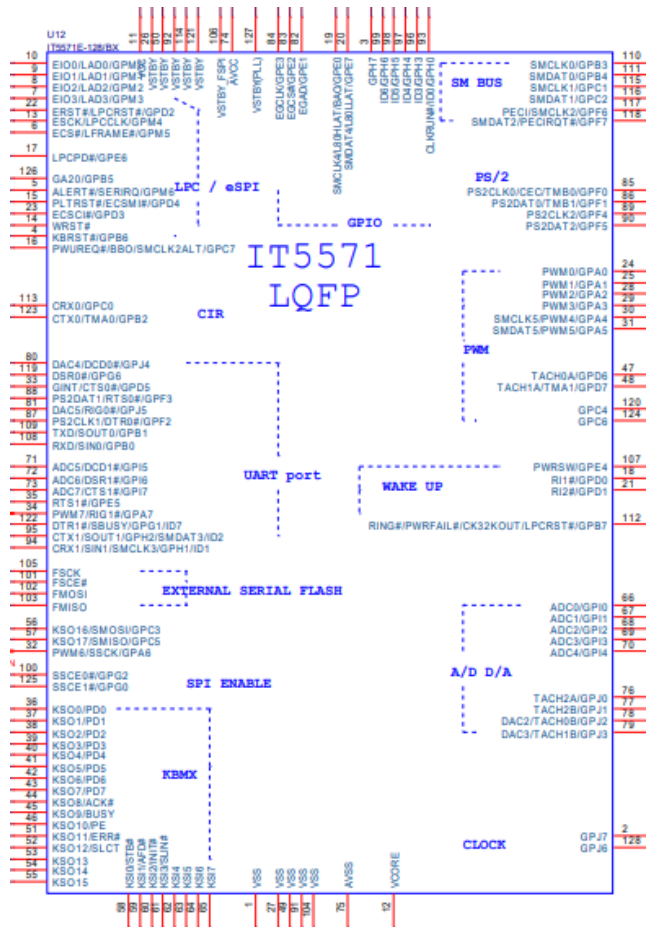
U12
IT5571E-128/BX

IT5571
LQFP

LPC / eSPI
GPIO
SM BUS
PS/2
CIR
PWM
UART port
WAKE UP
EXTERNAL SERIAL FLASH
SPI ENABLE
A/D D/A
KBMX
CLOCK

10 EIO0/LAD0/GPM0
9 EIO1/LAD1/GPM1
8 EIO2/LAD2/GPM2
7 EIO3/LAD3/GPM3
22 ERST#/LPCRST#/GPD2
13 ESCK/LPCCLK/GPM4
6 ECS#/LFRAME#/GPM5
17 LPCPD#/GPE6
126 GA20/GPB5
5 ALERT#/SERIRQ/GPM6
23 PLTRST#/ECSMI#/GPD4
14 ECSCI#/GPD3
4 WRST#
15 KBRST#/GPB6
16 PWUREQ#/BBO/SMCLK2ALT/GPC7
113 CRX0/GPC0
123 CTX0/TMA0/GPB2
80 DAC4/DCD0#/GPJ4
119 DSR0#/GPG6
33 GINT/CTS0#/GPD5
88 PS2DAT1/RTS0#/GPF3
81 DAC5/RIG0#/GPJ5
87 PS2CLK1/DTR0#/GPF2
109 TXD/SOUT0/GPB1
108 RXD/SIN0/GPB0
71 ADC5/DCD1#/GPI5
72 ADC6/DSR1#/GPI6
73 ADC7/CTS1#/GPI7
35 RTS1#/GPE5
34 PWM7/RIG1#/GPA7
122 DTR1#/SBUSY/GPG1/ID7
95 CTX1/SOUT1/GPH2/SMDAT3/ID2
94 CRX1/SIN1/SMCLK3/GPH1/ID1
105 FSCK
101 FSCE#
102 FMOSI
103 FMISO
56 KSO16/SMOSI/GPC3
57 KSO17/SMISO/GPC5
32 PWM6/SSCK/GPA6
100 SSCE0#/GPG2
125 SSCE1#/GPG0
36 KSO0/PD0
37 KSO1/PD1
38 KSO2/PD2
39 KSO3/PD3
40 KSO4/PD4
41 KSO5/PD5
42 KSO6/PD6
43 KSO7/PD7
44 KSO8/ACK#
45 KSO9/BUSY
46 KSO10/PE
51 KSO11/ERR#
52 KSO12/SLCT
53 KSO13
54 KSO14
55 KSO15

11 VBAT
26 VSTBY
50 VSTBY
92 VSTBY
114 VSTBY
121 VSTBY
106 VSTBY_FSPI
74 AVCC
127 VSTBY(PLL)
84 EGCLK/GPE3
83 EGCS#/GPE2
82 EGAD/GPE1
19 SMCLK4/L80HLAT/BAO/GPE0
20 SMDAT4/L80LLAT/GPE7
3 GPH7
99 ID6/GPH6
98 ID5/GPH5
97 ID4/GPH4
96 ID3/GPH3
93 CLKRUN#/ID0/GPH0

110 SMCLK0/GPB3
111 SMDAT0/GPB4
115 SMCLK1/GPC1
116 SMDAT1/GPC2
117 PECI/SMCLK2/GPF6
118 SMDAT2/PECIRQT#/GPF7
85 PS2CLK0/CEC/TMB0/GPF0
86 PS2DAT0/TMB1/GPF1
89 PS2CLK2/GPF4
90 PS2DAT2/GPF5
24 PWM0/GPA0
25 PWM1/GPA1
28 PWM2/GPA2
29 PWM3/GPA3
30 SMCLK5/PWM4/GPA4
31 SMDAT5/PWM5/GPA5
47 TACH0A/GPD6
48 TACH1A/TMA1/GPD7
120 GPC4
124 GPC6
107 PWRSW/GPE4
18 RI1#/GPD0
21 RI2#/GPD1
112 RING#/PWRFAIL#/CK32KOUT/LPCRST#/GPB7
66 ADC0/GPI0
67 ADC1/GPI1
68 ADC2/GPI2
69 ADC3/GPI3
70 ADC4/GPI4
76 TACH2A/GPJ0
77 TACH2B/GPJ1
78 DAC2/TACH0B/GPJ2
79 DAC3/TACH1B/GPJ3
2 GPJ7
128 GPJ6

58 KSI0/STB#
59 KSI1/AFD#
60 KSI2/INIT#
61 KSI3/SLIN#
62 KSI4
63 KSI5
64 KSI6
65 KSI7
1 VSS
27 VSS
49 VSS
91 VSS
104 VSS
75 AVSS
12 VCORE